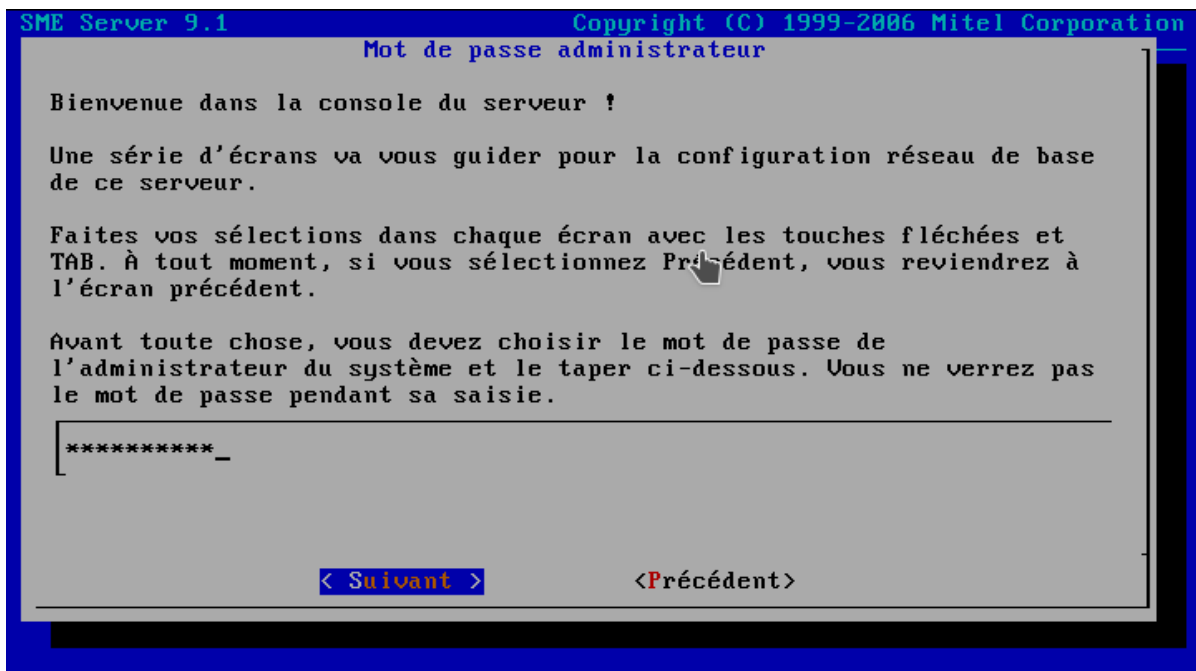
SME Server 9.1 Copyright (C) 1999-2006 Mitel Corporation

Mot de passe administrateur

Bienvenue dans la console du serveur !

Une série d'écrans va vous guider pour la configuration réseau de base de ce serveur.

Faites vos sélections dans chaque écran avec les touches fléchées et TAB. À tout moment, si vous sélectionnez Précédent, vous reviendrez à l'écran précédent.

Avant toute chose, vous devez choisir le mot de passe de l'administrateur du système et le taper ci-dessous. Vous ne verrez pas le mot de passe pendant sa saisie.

**********_

< Suivant > <Précédent>